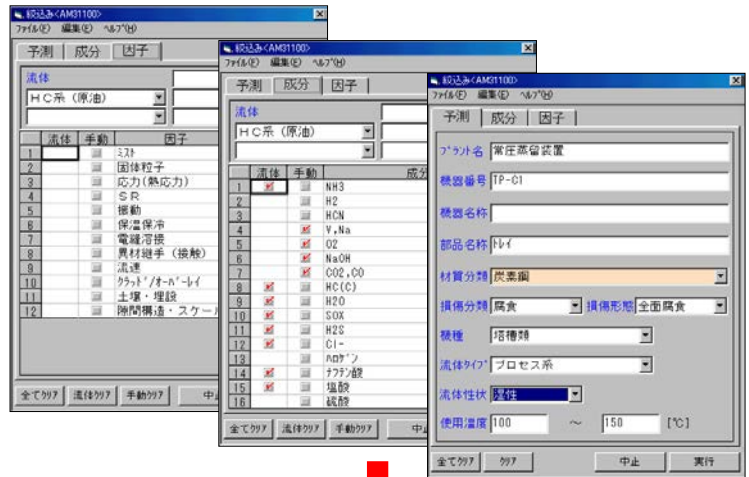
絞込み<AM31100>
ﾌｧｲﾙ(F) 編集(E) ﾍﾙﾌﾟ(H)
予測 成分 因子
流体
ＨＣ系（原油）

| | 流体 | 手動 | 因子 |
|---|---|---|---|
| 1 | | | ﾐｽﾄ |
| 2 | | | 固体粒子 |
| 3 | | | 応力(熱応力) |
| 4 | | | ＳＲ |
| 5 | | | 振動 |
| 6 | | | 保温保冷 |
| 7 | | | 電縫溶接 |
| 8 | | | 異材継手（接触） |
| 9 | | | 流速 |
| 10 | | | ｸﾗｯﾄﾞ/ｵｰﾊﾞｰﾚｲ |
| 11 | | | 土壌・埋設 |
| 12 | | | 隙間構造・スケール |

全てｸﾘｱ 流体ｸﾘｱ 手動ｸﾘｱ 中止

絞込み<AM31100>
ﾌｧｲﾙ(F) 編集(E) ﾍﾙﾌﾟ(H)
予測 成分 因子
流体
ＨＣ系（原油）

| | 流体 | 手動 | 成分 |
|---|---|---|---|
| 1 | | | NH3 |
| 2 | | | H2 |
| 3 | | | HCN |
| 4 | | | V,Na |
| 5 | | | O2 |
| 6 | | | NaOH |
| 7 | | | CO2,CO |
| 8 | | | HC(C) |
| 9 | | | H2O |
| 10 | | | SOX |
| 11 | | | H2S |
| 12 | | | Cl- |
| 13 | | | ﾊﾛｹﾞﾝ |
| 14 | | | ﾅﾌﾃﾝ酸 |
| 15 | | | 塩酸 |
| 16 | | | 硫酸 |

全てｸﾘｱ 流体ｸﾘｱ 手動ｸﾘｱ 中止

絞込み<AM31100>
ﾌｧｲﾙ(F) 編集(E) ﾍﾙﾌﾟ(H)
予測 成分 因子
ﾌﾟﾗﾝﾄ名 常圧蒸留装置
機器番号 TP-C1
機器名称
部品名称 ﾄﾚｲ
材質分類 炭素鋼
損傷分類 腐食 損傷形態 全面腐食
機種 塔槽類
流体ﾀｲﾌﾟ プロセス系
流体性状 酸性
使用温度 100 ～ 150 [℃]
全てｸﾘｱ ｸﾘｱ 中止 実行